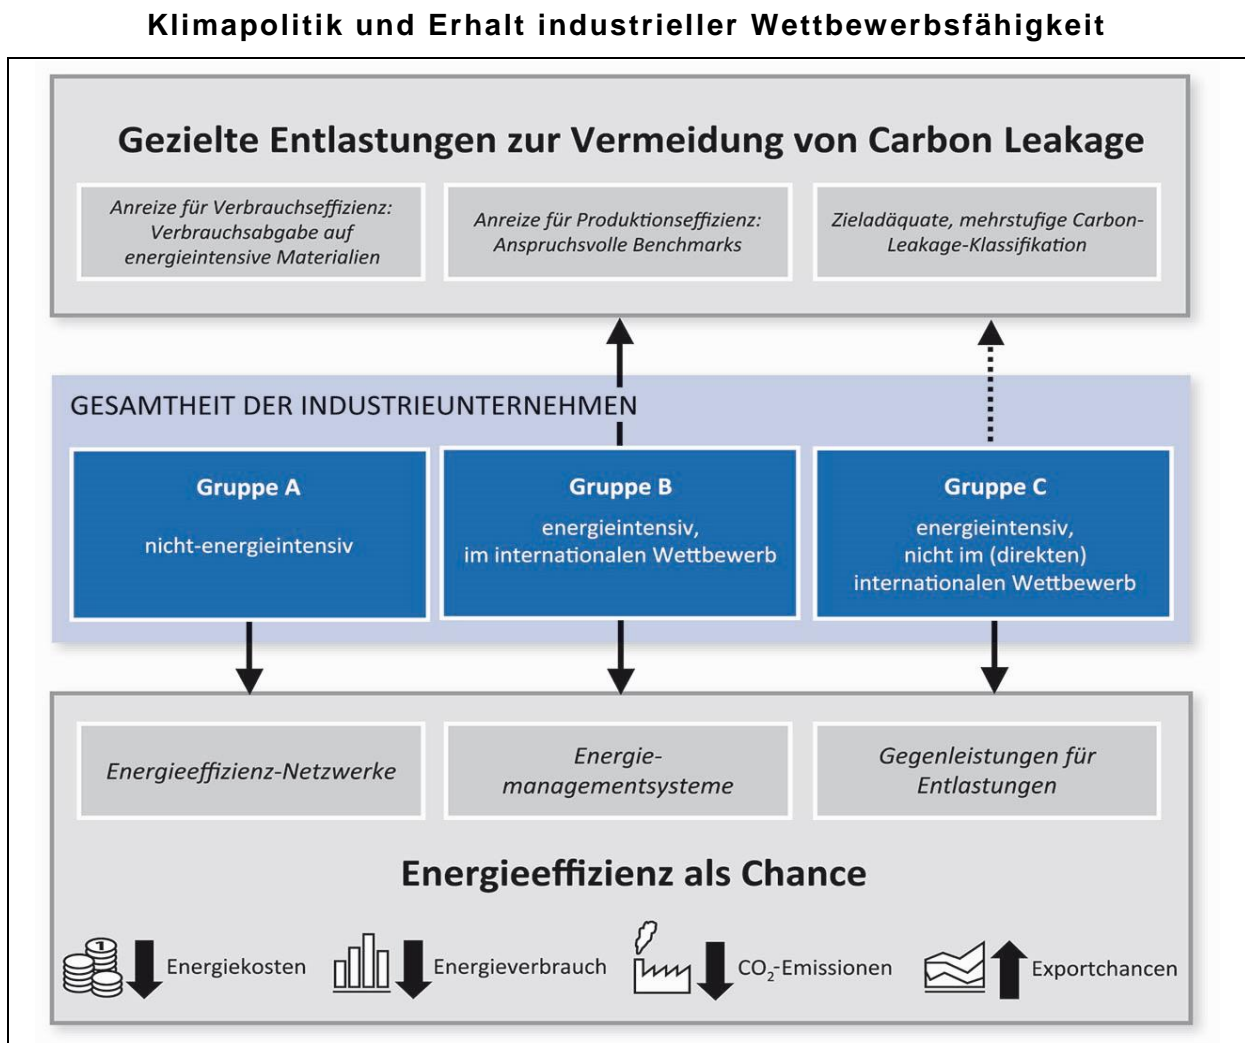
Klimapolitik und Erhalt industrieller Wettbewerbsfähigkeit

Gezielte Entlastungen zur Vermeidung von Carbon Leakage

Anreize für Verbrauchseffizienz: Verbrauchsabgabe auf energieintensive Materialien

Anreize für Produktionseffizienz: Anspruchsvolle Benchmarks

Zieladäquate, mehrstufige Carbon-Leakage-Klassifikation

GESAMTHEIT DER INDUSTRIEUNTERNEHMEN

Gruppe A

nicht-energieintensiv

Gruppe B

energieintensiv, im internationalen Wettbewerb

Gruppe C

energieintensiv, nicht im (direkten) internationalen Wettbewerb

Energieeffizienz-Netzwerke

Energiemanagementsysteme

Gegenleistungen für Entlastungen

Energieeffizienz als Chance

Energiekosten

Energieverbrauch

$CO_2$-Emissionen

Exportchancen